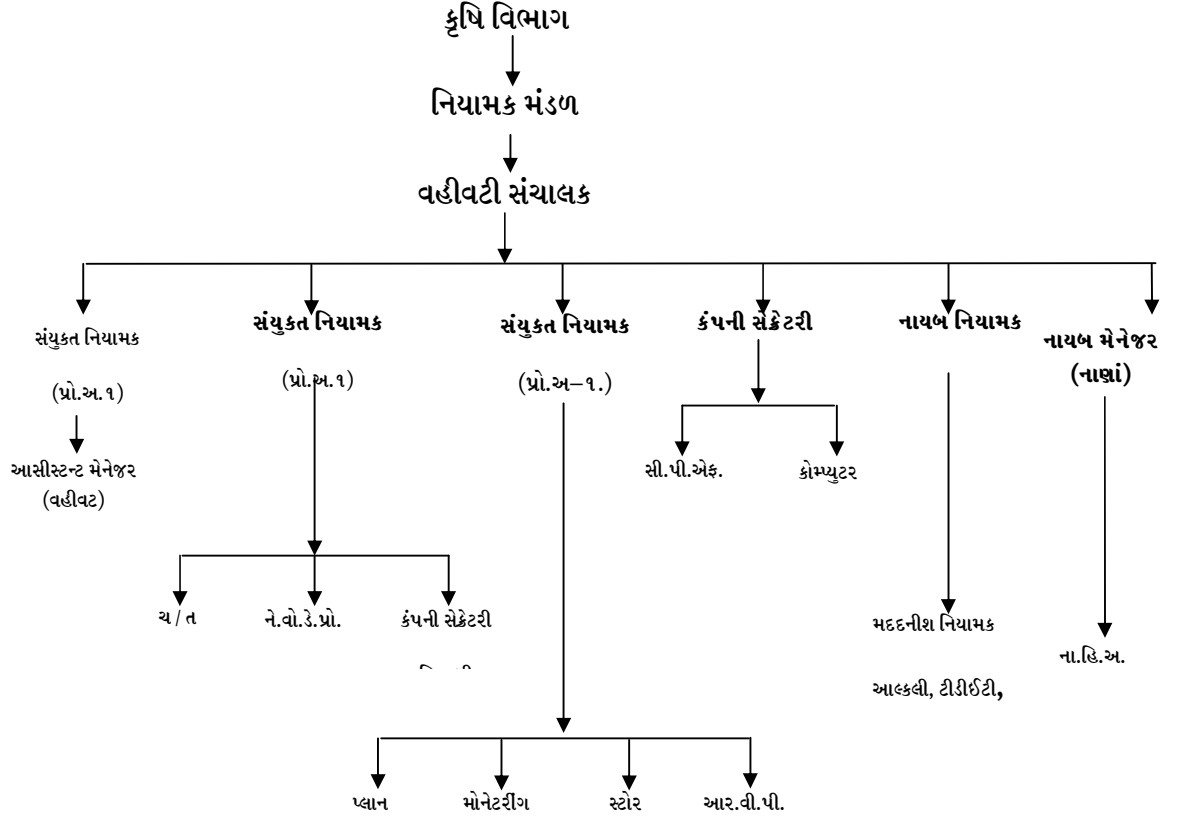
કૃષિ વિભાગ

નિયામક મંડળ

વહીવટી સંચાલક

સંયુકત નિયામક

(પ્રો.અ.૧)

આસીસ્ટન્ટ મેનેજર (વહીવટ)

સંયુકત નિયામક

(પ્રો.અ.૧)

ચ / ત

ને.વો.ડે.પ્રો.

કંપની સેક્રેટરી

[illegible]

સંયુકત નિયામક

(પ્રો.અ–૧.)

પ્લાન

મોનેટરીંગ

સ્ટોર

આર.વી.પી.

કંપની સેક્રેટરી

સી.પી.એફ.

કોમ્પ્યુટર

નાયબ નિયામક

મદદનીશ નિયામક

આલ્કલી, ટીડીઈટી,

નાયબ મેનેજર (નાણાં)

ના.હિ.અ.